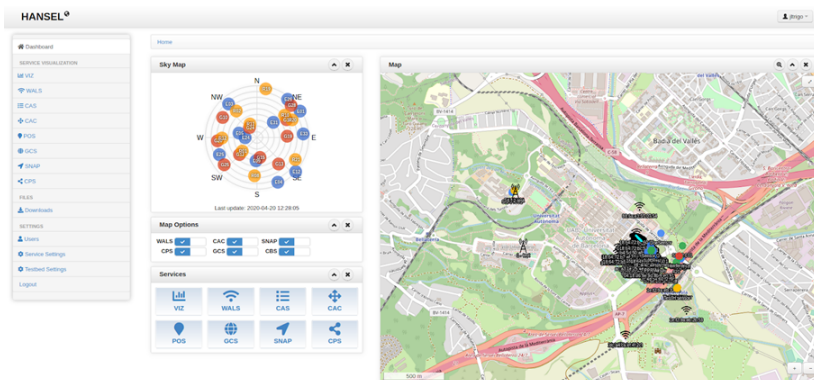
HANSEL

jfrigo

Dashboard
SERVICE VISUALIZATION
VIZ
WALS
CAS
CAC
POS
GCS
SNAP
CPS
FILES
Downloads
SETTINGS
Users
Service Settings
Testbed Settings
Logout

Home

Sky Map

N
NE
E
SE
S
SW
W
NW

Last update: 2020-04-20 12:29:05

Map Options

WALS
CAC
SNAP
CPS
GCS
CBS

Services

VIZ
WALS
CAS
CAC
POS
GCS
SNAP
CPS

Map

Badia del Vallès

Universitat Autònoma

Bellaterra

500 m